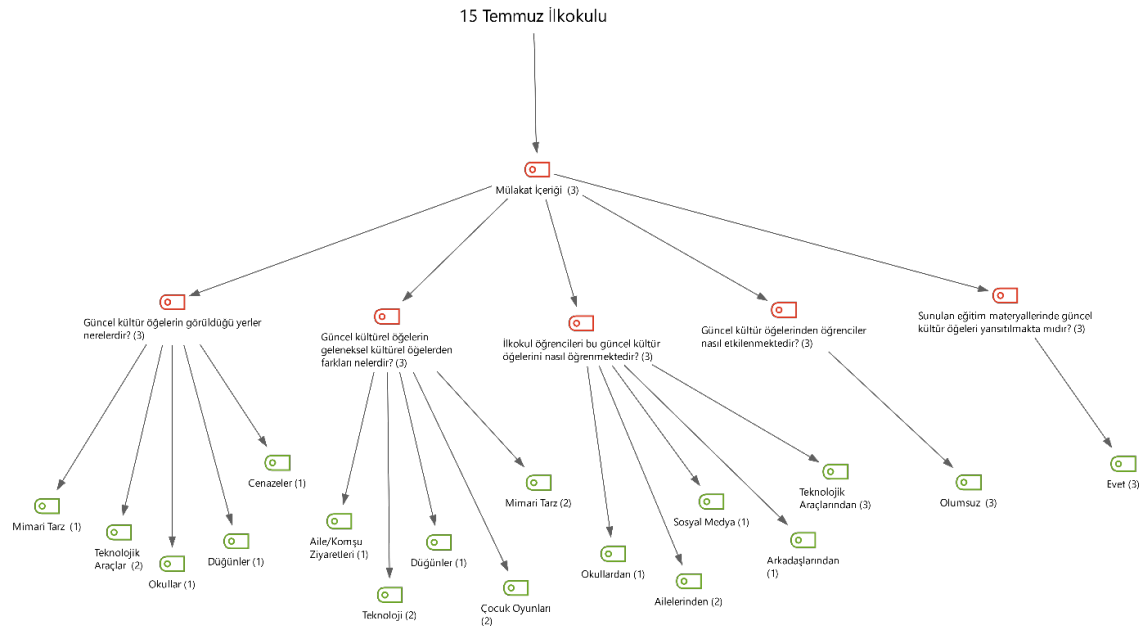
15 Temmuz İlkokulu

Mülakat İçeriği (3)

Güncel kültür öğelerin görüldüğü yerler nerelerdir? (3)

Güncel kültürel öğelerin geleneksel kültürel öğelerden farkları nelerdir? (3)

İlkokul öğrencileri bu güncel kültür öğelerini nasıl öğrenmektedir? (3)

Güncel kültür öğelerinden öğrenciler nasıl etkilenmektedir? (3)

Sunulan eğitim materyallerinde güncel kültür öğeleri yansıtılmakta mıdır? (3)

Mimari Tarz (1)

Teknolojik Araçlar (2)

Okullar (1)

Düğünler (1)

Cenazeler (1)

Aile/Komşu Ziyaretleri (1)

Teknoloji (2)

Düğünler (1)

Çocuk Oyunları (2)

Mimari Tarz (2)

Okullardan (1)

Ailelerinden (2)

Sosyal Medya (1)

Arkadaşlarından (1)

Teknolojik Araçlarından (3)

Olumsuz (3)

Evet (3)